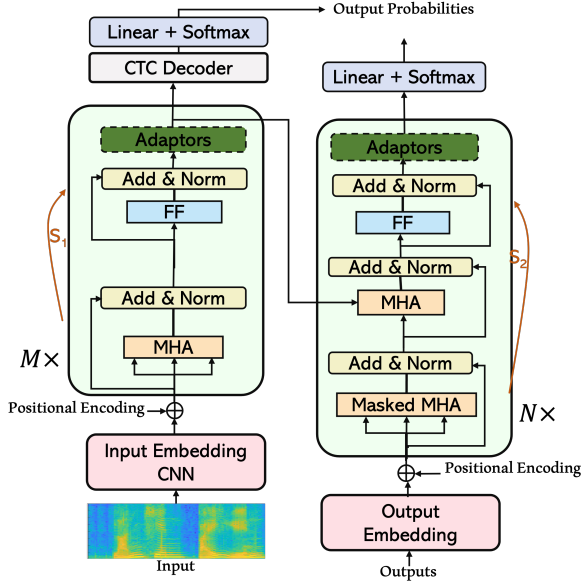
Linear + Softmax
Output Probabilities
CTC Decoder
Linear + Softmax
Adaptors
Add & Norm
FF
Add & Norm
MHA
$S_1$
$M\times$
Positional Encoding
Input Embedding CNN
Input
Adaptors
Add & Norm
FF
Add & Norm
MHA
Add & Norm
Masked MHA
$S_2$
$N\times$
Positional Encoding
Output Embedding
Outputs